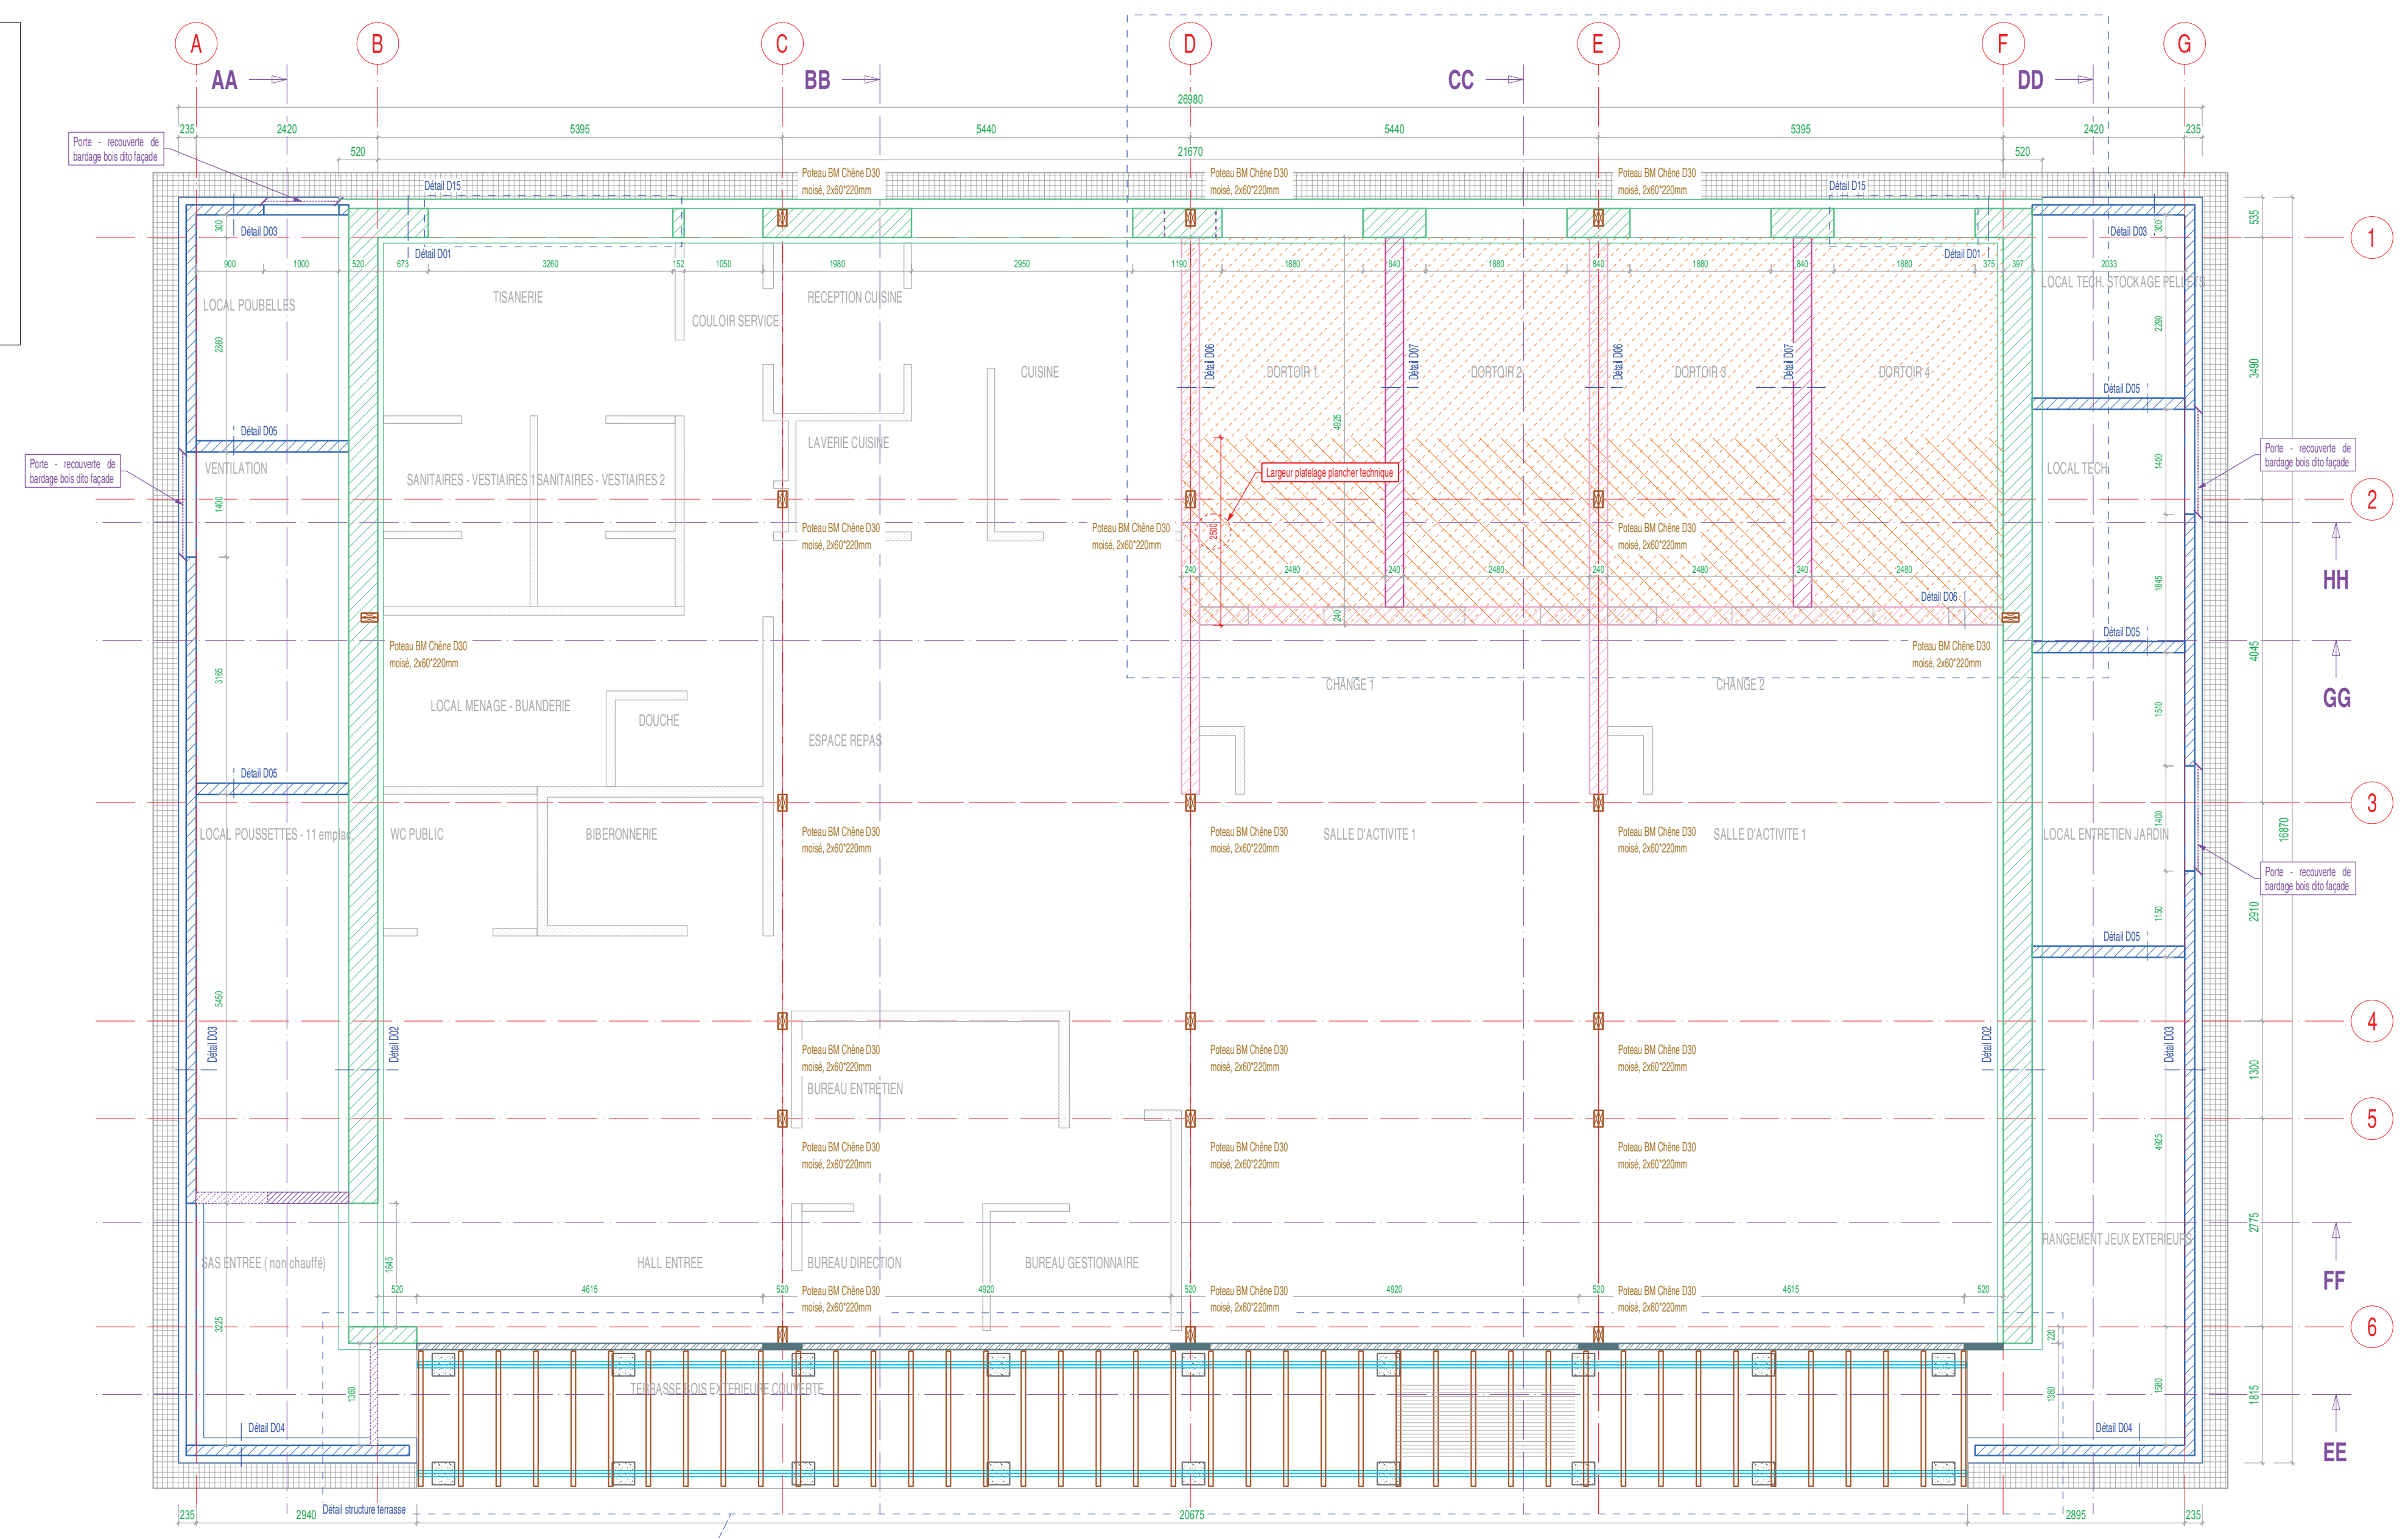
A B C D E F G

AA BB CC DD

26980

235 2420 5395 5440 5440 5395 2420 235

520 21670 520

Porte - recouverte de bardage bois dito façade

Détail D15

Poteau BM Chêne D30 moisé, 2x60*220mm

Détail D03

Détail D01

900 1000 520 673 3260 152 1050 1980 2950 1190 1880 840 1880 840 1880 840 1880 375 397 2033

LOCAL POUBELLES

TISANERIE

COULOIR SERVICE

RECEPTION CUISINE

CUISINE

DORTOIR 1

DORTOIR 2

DORTOIR 3

DORTOIR 4

LOCAL TECH. STOCKAGE PELLETS

Détail D06

Détail D07

Détail D05

VENTILATION

SANITAIRES - VESTIAIRES 1

SANITAIRES - VESTIAIRES 2

LAVERIE CUISINE

Largeur platelage plancher technique

LOCAL TECH.

1 2 3 4 5 6

HH GG FF EE

240 2480 240 2480 240 2480 240 2480

LOCAL MENAGE - BUANDERIE

DOUCHE

ESPACE REPAS

CHANGE 1

CHANGE 2

LOCAL POUSSETTES - 11 empl.

WC PUBLIC

BIBERONNERIE

SALLE D'ACTIVITE 1

SALLE D'ACTIVITE 1

LOCAL ENTRETIEN JARDIN

Détail D02

BUREAU ENTRETIEN

RANGEMENT JEUX EXTERIEURS

SAS ENTREE ( non chauffé)

HALL ENTREE

BUREAU DIRECTION

BUREAU GESTIONNAIRE

520 4615 520 4920 520 4920 520 4615 520

TERRASSE BOIS EXTERIEURE COUVERTE

Détail D04

Détail structure terrasse

235 2940 20675 2895 235

535 3490 4045 16870 2910 1300 2775 1815

2290 1400 1845 1510 1400 1150 4925 1580 220 1360

300 2660 1400 3165 5450 1645 3225 1360 4925 2500 240